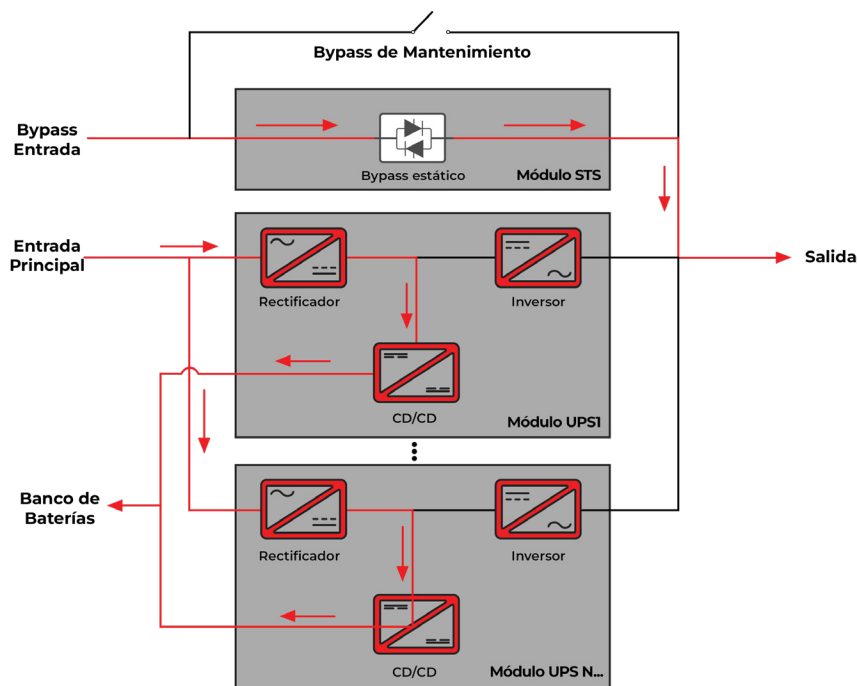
Bypass de Mantenimiento

Bypass
Entrada

Bypass estático

Módulo STS

Entrada
Principal

Rectificador

Inversor

Salida

CD/CD

Módulo UPS1

Banco de
Baterías

Rectificador

Inversor

CD/CD

Módulo UPS N...